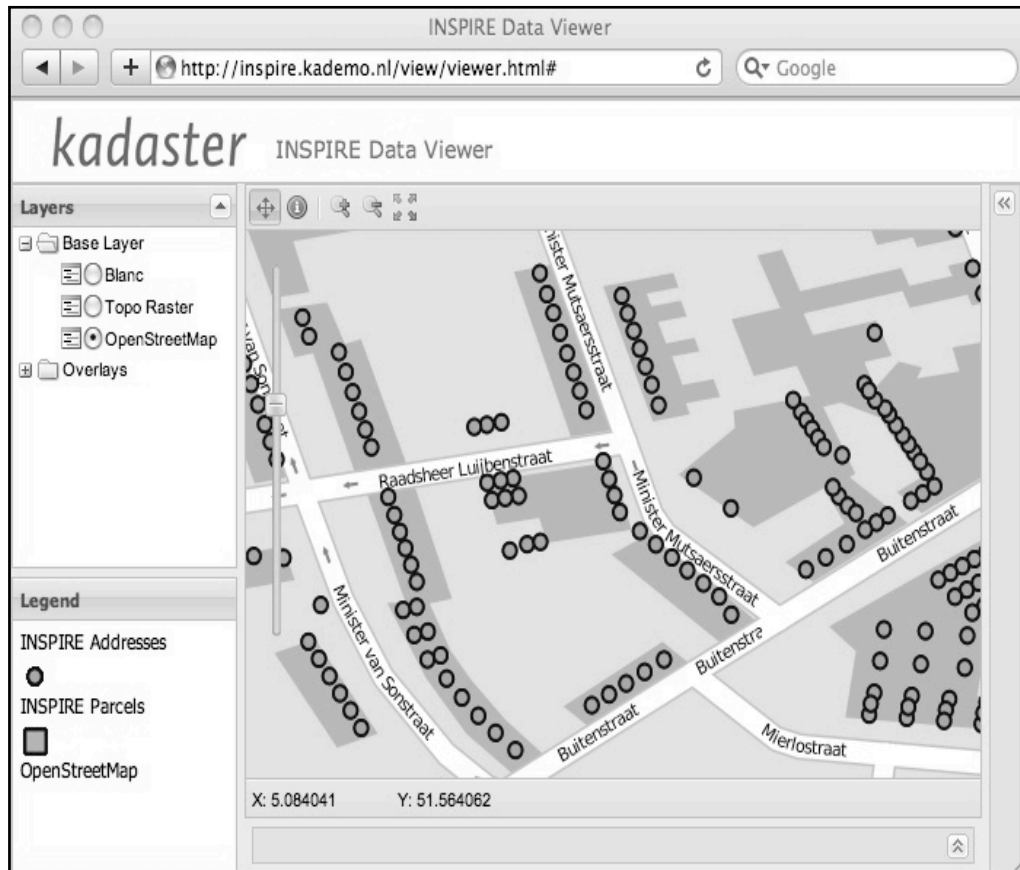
INSPIRE Data Viewer

http://inspire.kademo.nl/view/viewer.html#

Google

kadaster INSPIRE Data Viewer

Layers

Base Layer

Blanc

Topo Raster

OpenStreetMap

Overlays

Legend

INSPIRE Addresses

INSPIRE Parcels

OpenStreetMap

Minister Mutsaersstraat

Van Sonstraat

Raadsheer Luijbenstraat

Minister Mutsaersstraat

Buitenstraat

Minister van Sonstraat

Buitenstra

Buitenstraat

Mierlostraat

X: 5.084041 Y: 51.564062